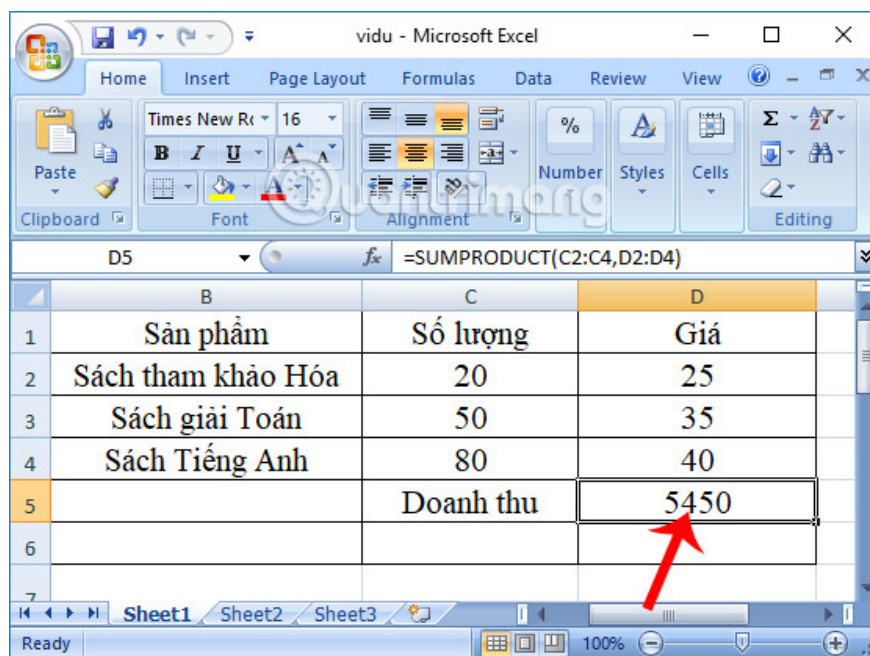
vidu - Microsoft Excel

Home Insert Page Layout Formulas Data Review View

Paste
Clipboard

Times New Ro 16
B I U A A
Font

Alignment

% Number

Styles

Cells

Editing

D5

$f_x$ =SUMPRODUCT(C2:C4,D2:D4)

| | B | C | D |
|---|---|---|---|
| 1 | Sản phẩm | Số lượng | Giá |
| 2 | Sách tham khảo Hóa | 20 | 25 |
| 3 | Sách giải Toán | 50 | 35 |
| 4 | Sách Tiếng Anh | 80 | 40 |
| 5 | | Doanh thu | 5450 |
| 6 | | | |
| 7 | | | |

Sheet1 Sheet2 Sheet3

Ready 100%